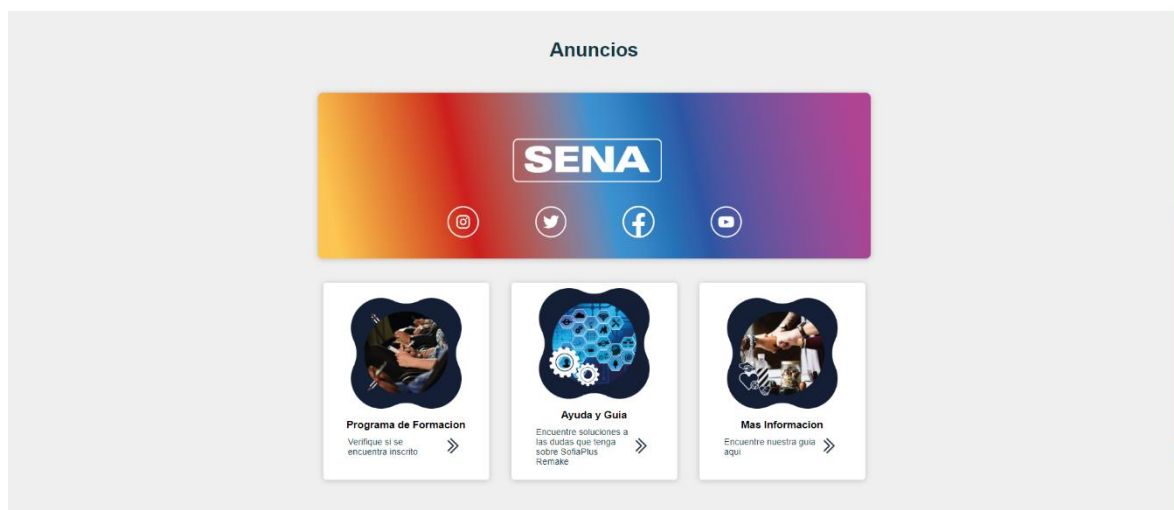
Anuncios

SENA

Programa de Formacion

Verifique si se encuentra inscrito

Ayuda y Guia

Encuentre soluciones a las dudas que tenga sobre SofiaPlus Remake

Mas Informacion

Encuentre nuestra guia aqui